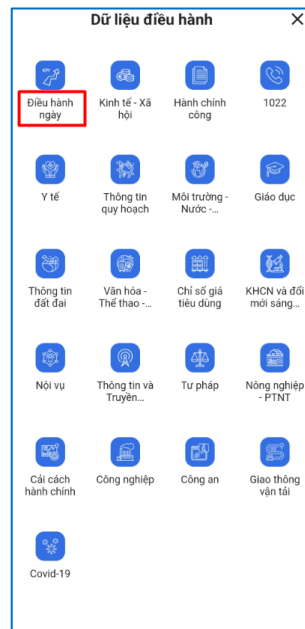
Dữ liệu điều hành

Điều hành ngày

Kinh tế - Xã hội

Hành chính công

1022

Y tế

Thông tin quy hoạch

Môi trường - Nước -...

Giáo dục

Thông tin đất đai

Văn hóa - Thể thao -...

Chỉ số giá tiêu dùng

KHCN và đổi mới sáng...

Nội vụ

Thông tin và Truyền...

Tư pháp

Nông nghiệp - PTNT

Cải cách hành chính

Công nghiệp

Công an

Giao thông vận tải

Covid-19